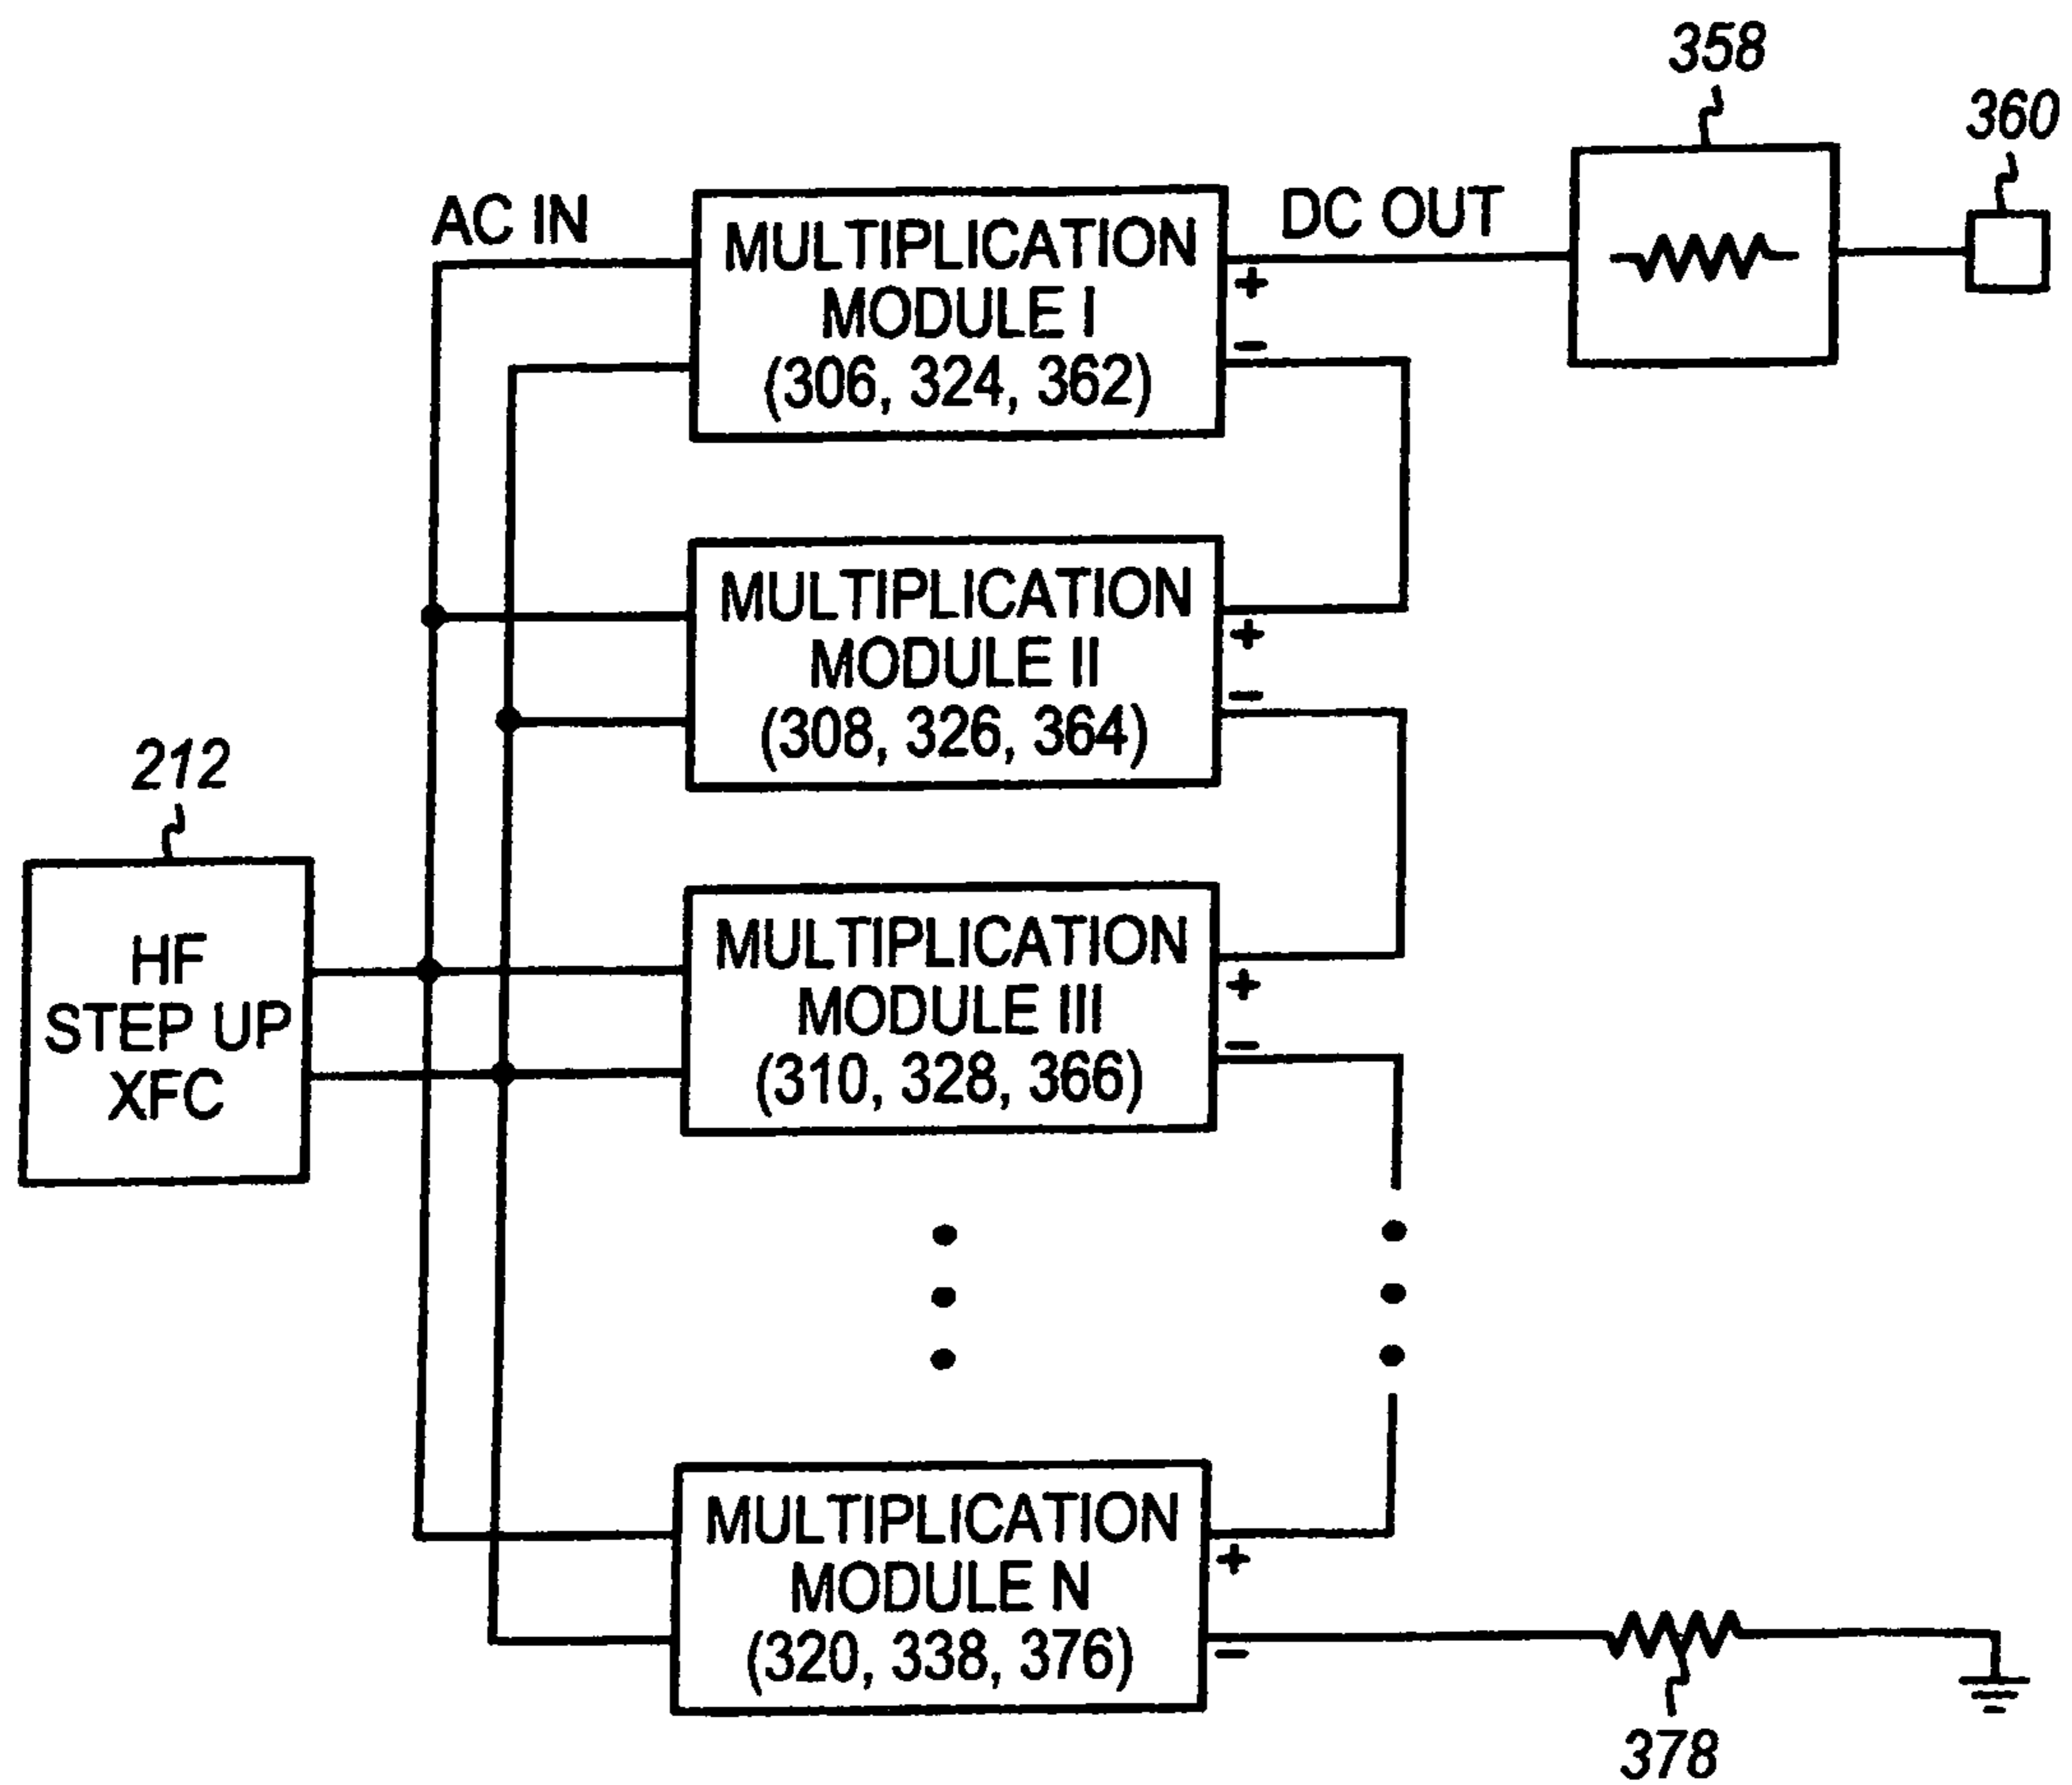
358

360

AC IN

MULTIPLICATION MODULE I (306, 324, 362)

DC OUT

+

−

MULTIPLICATION MODULE II (308, 326, 364)

+

−

212

HF STEP UP XFC

MULTIPLICATION MODULE III (310, 328, 366)

+

−

MULTIPLICATION MODULE N (320, 338, 376)

+

−

378